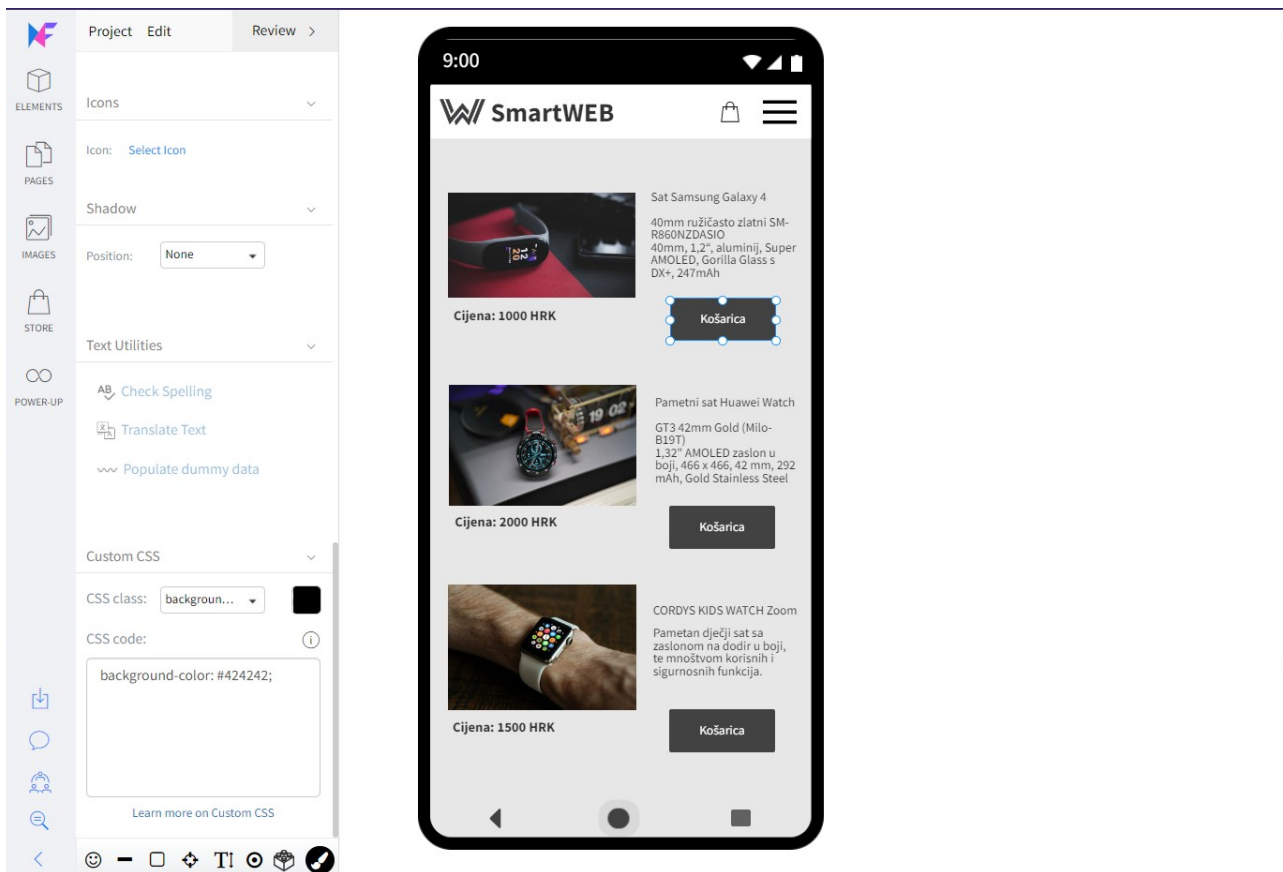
Project Edit Review >

ELEMENTS

PAGES

IMAGES

STORE

POWER-UP

Icons

Icon: Select Icon

Shadow

Position: None

Text Utilities

Check Spelling

Translate Text

Populate dummy data

Custom CSS

CSS class: backgroun...

CSS code:

background-color: #424242;

Learn more on Custom CSS

9:00

SmartWEB

Sat Samsung Galaxy 4

40mm ružičasto zlatni SM-R860NZDASIO
40mm, 1,2", aluminij, Super AMOLED, Gorilla Glass s DX+, 247mAh

Cijena: 1000 HRK

Košarica

Pametni sat Huawei Watch

GT3 42mm Gold (Milo-B19T)
1,32" AMOLED zaslon u boji, 466 x 466, 42 mm, 292 mAh, Gold Stainless Steel

Cijena: 2000 HRK

Košarica

CORDYS KIDS WATCH Zoom

Pametan dječji sat sa zaslonom na dodir u boji, te mnoštvom korisnih i sigurnosnih funkcija.

Cijena: 1500 HRK

Košarica